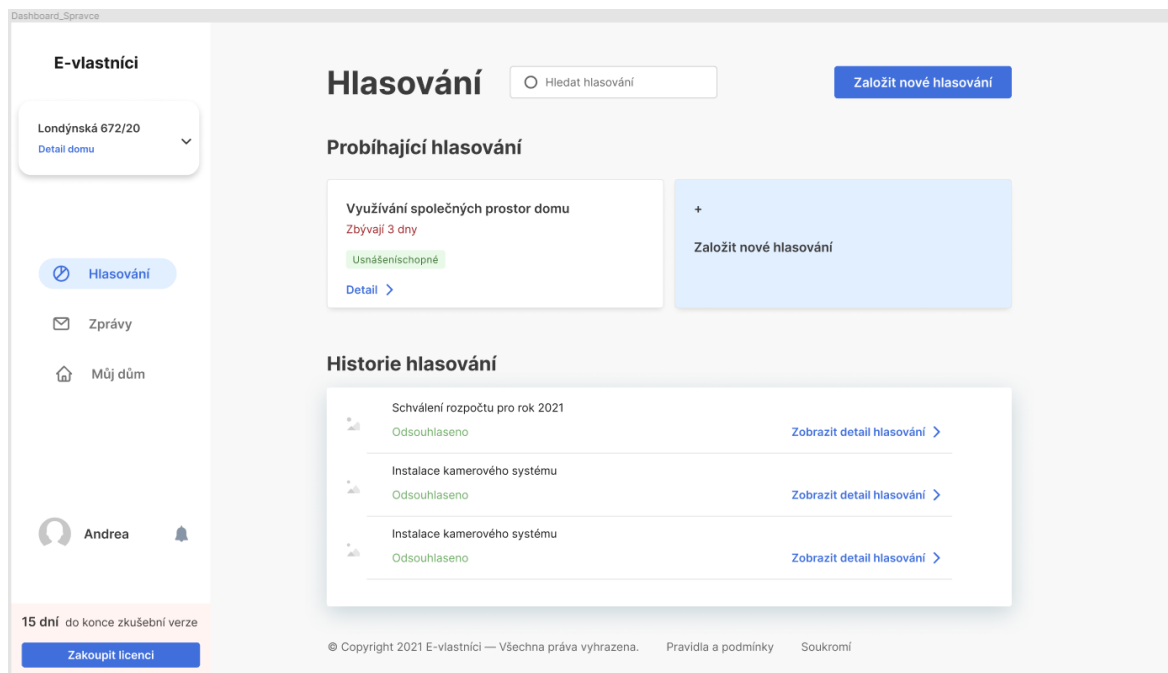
Dashboard_Spravce

E-vlastníci

Londýnská 672/20
Detail domu

Hlasování

Zprávy

Můj dům

Andrea

15 dní do konce zkušební verze

Zakoupit licenci

Hlasování

Hledat hlasování

Založit nové hlasování

Probíhající hlasování

Využívání společných prostor domu
Zbývají 3 dny
Usnášeníschopné
Detail >

+
Založit nové hlasování

Historie hlasování

Schválení rozpočtu pro rok 2021
Odsouhlaseno
Zobrazit detail hlasování >

Instalace kamerového systému
Odsouhlaseno
Zobrazit detail hlasování >

Instalace kamerového systému
Odsouhlaseno
Zobrazit detail hlasování >

© Copyright 2021 E-vlastníci — Všechna práva vyhrazena. Pravidla a podmínky Soukromí